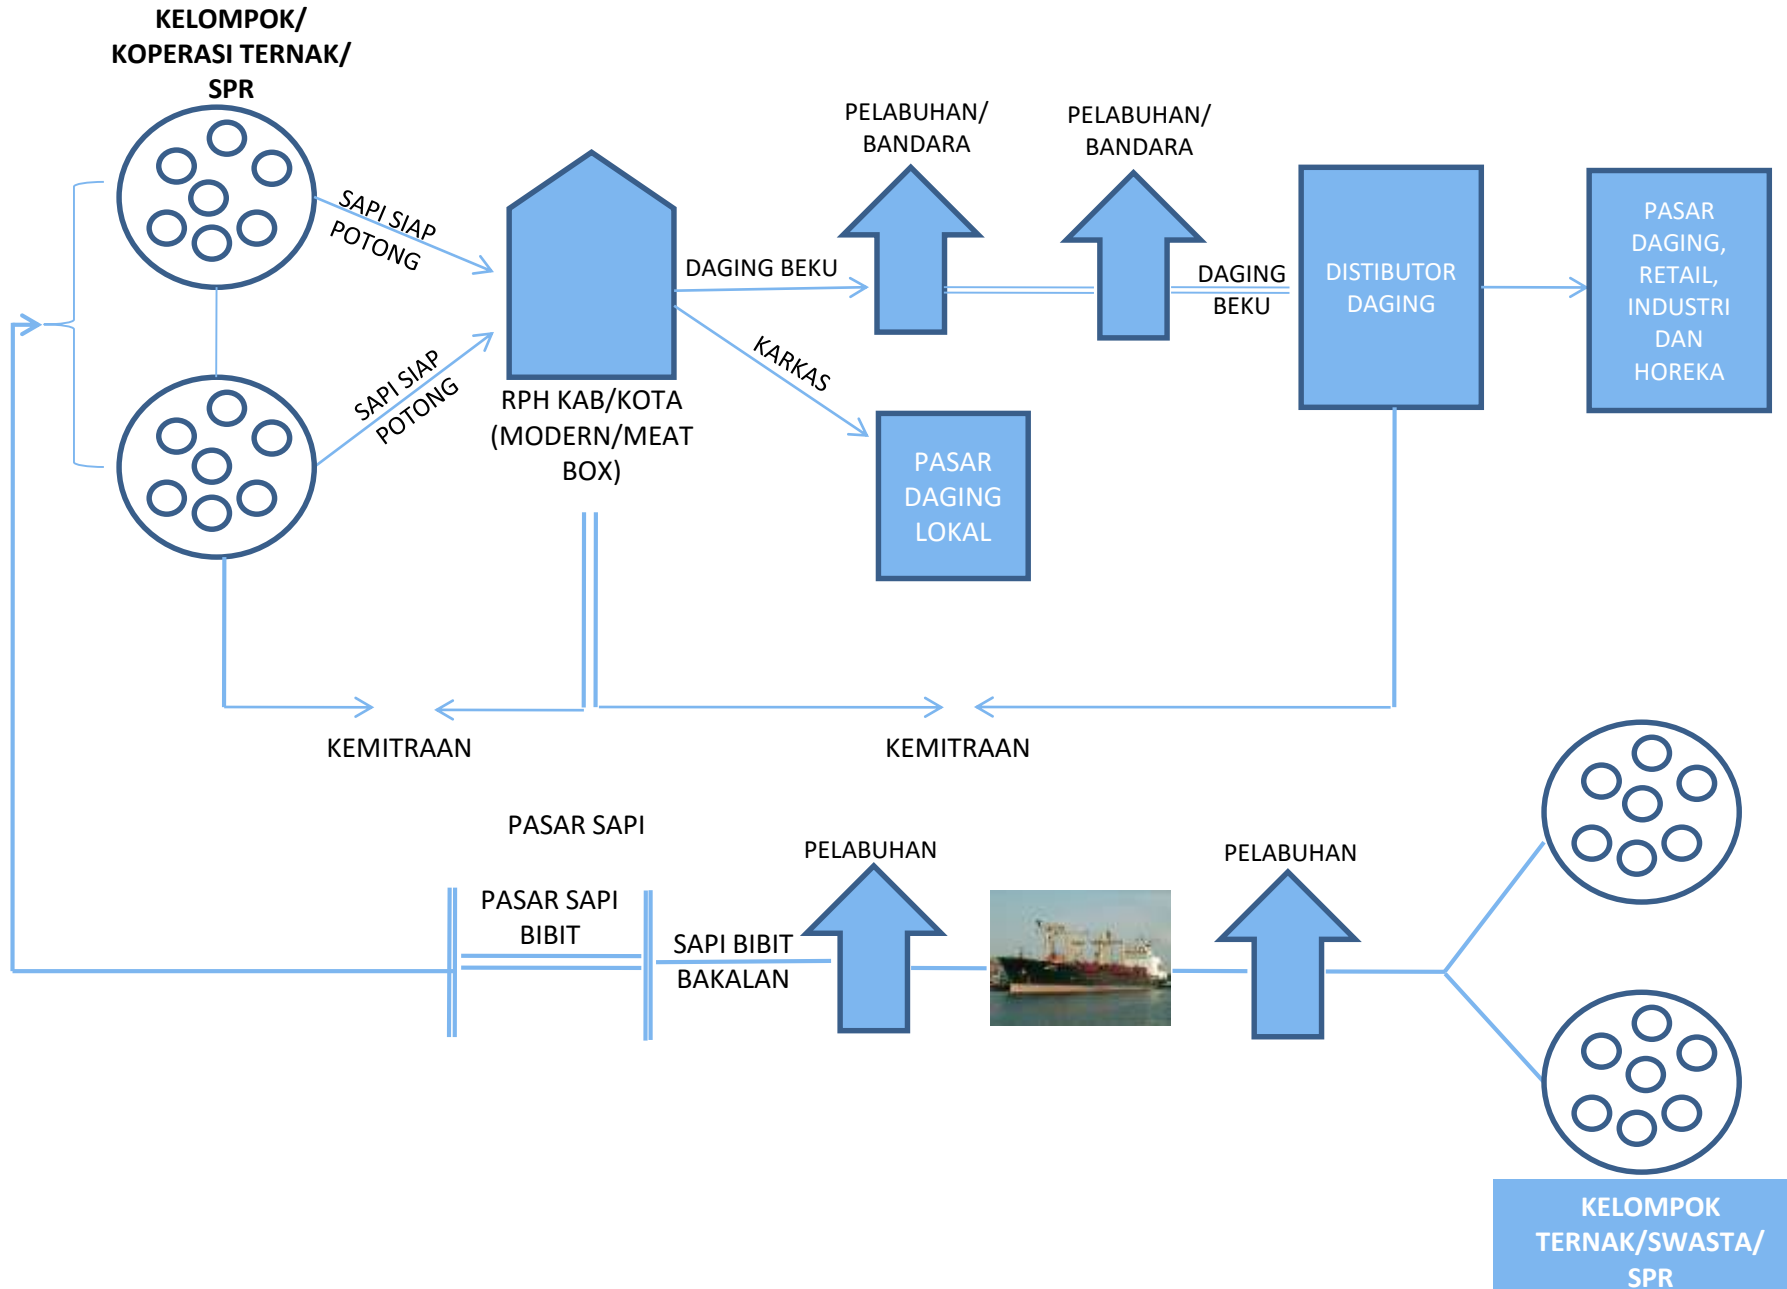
KELOMPOK/ KOPERASI TERNAK/ SPR

SAPI SIAP POTONG

SAPI SIAP POTONG

RPH KAB/KOTA (MODERN/MEAT BOX)

DAGING BEKU

KARKAS

PELABUHAN/ BANDARA

PELABUHAN/ BANDARA

DAGING BEKU

DISTIBUTOR DAGING

PASAR DAGING, RETAIL, INDUSTRI DAN HOREKA

PASAR DAGING LOKAL

KEMITRAAN

KEMITRAAN

PASAR SAPI

PASAR SAPI BIBIT

SAPI BIBIT BAKALAN

PELABUHAN

PELABUHAN

KELOMPOK TERNAK/SWASTA/ SPR